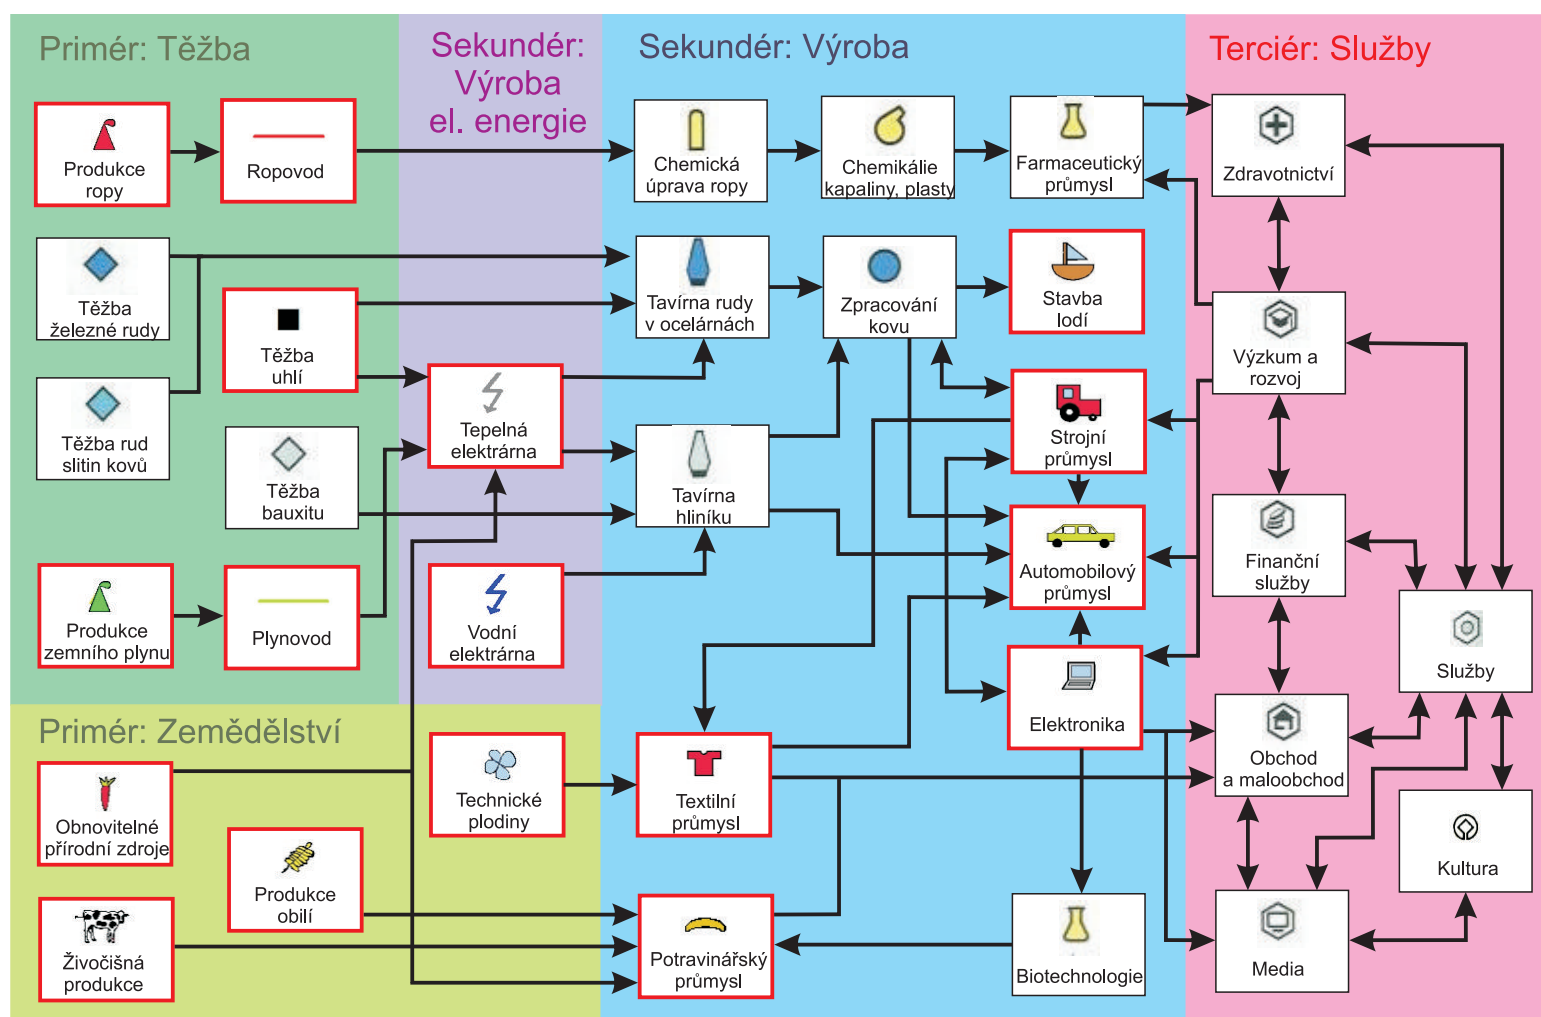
Primér: Těžba

Sekundér: Výroba el. energie

Sekundér: Výroba

Terciér: Služby

Produkce ropy

Ropovod

Chemická úprava ropy

Chemikálie kapaliny, plasty

Farmaceutický průmysl

Zdravotnictví

Těžba železné rudy

Tavírna rudy v ocelárnách

Zpracování kovu

Stavba lodí

Těžba uhlí

Výzkum a rozvoj

Těžba rud slitin kovů

Tepelná elektrárna

Strojní průmysl

Těžba bauxitu

Tavírna hliníku

Automobilový průmysl

Finanční služby

Produkce zemního plynu

Plynovod

Vodní elektrárna

Služby

Elektronika

Primér: Zemědělství

Obnovitelné přírodní zdroje

Technické plodiny

Textilní průmysl

Obchod a maloobchod

Kultura

Produkce obilí

Živočišná produkce

Potravinářský průmysl

Biotechnologie

Media